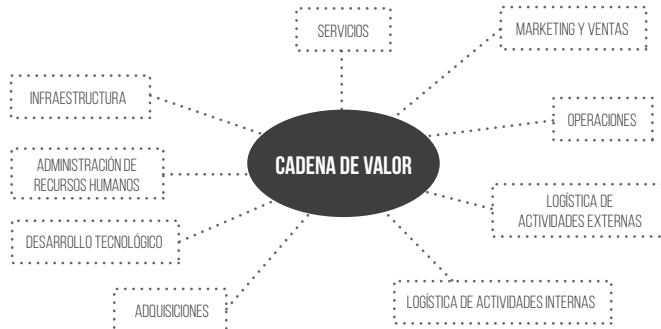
CADENA DE VALOR

SERVICIOS

MARKETING Y VENTAS

INFRAESTRUCTURA

OPERACIONES

ADMINISTRACIÓN DE RECURSOS HUMANOS

LOGÍSTICA DE ACTIVIDADES EXTERNAS

DESARROLLO TECNOLÓGICO

ADQUISICIONES

LOGÍSTICA DE ACTIVIDADES INTERNAS